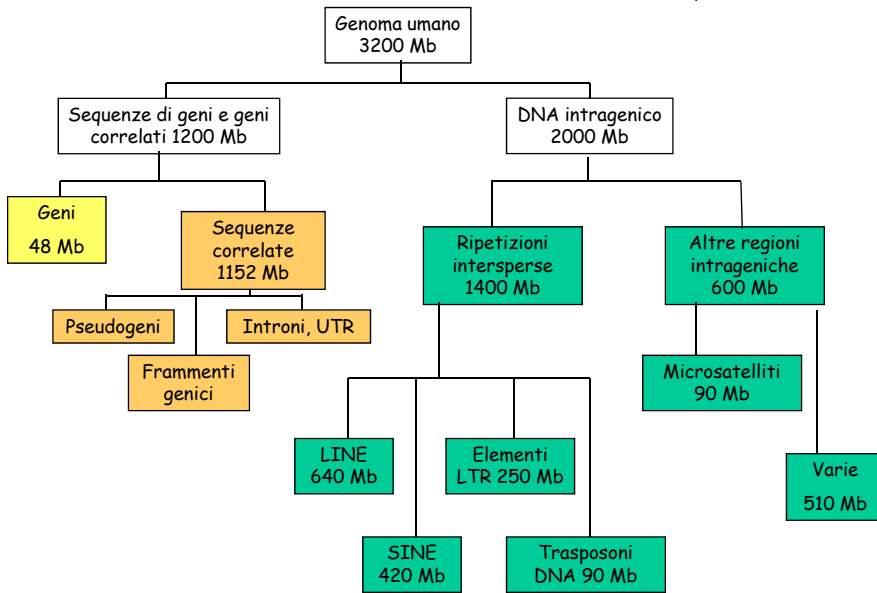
Genoma umano
3200 Mb

Sequenze di geni e geni correlati 1200 Mb

DNA intragenico
2000 Mb

Geni
48 Mb

Sequenze correlate
1152 Mb

Pseudogeni

Introni, UTR

Frammenti genici

Ripetizioni intersperse
1400 Mb

Altre regioni intrageniche
600 Mb

Microsatelliti
90 Mb

LINE
640 Mb

Elementi
LTR 250 Mb

Varie
510 Mb

SINE
420 Mb

Trasposoni
DNA 90 Mb